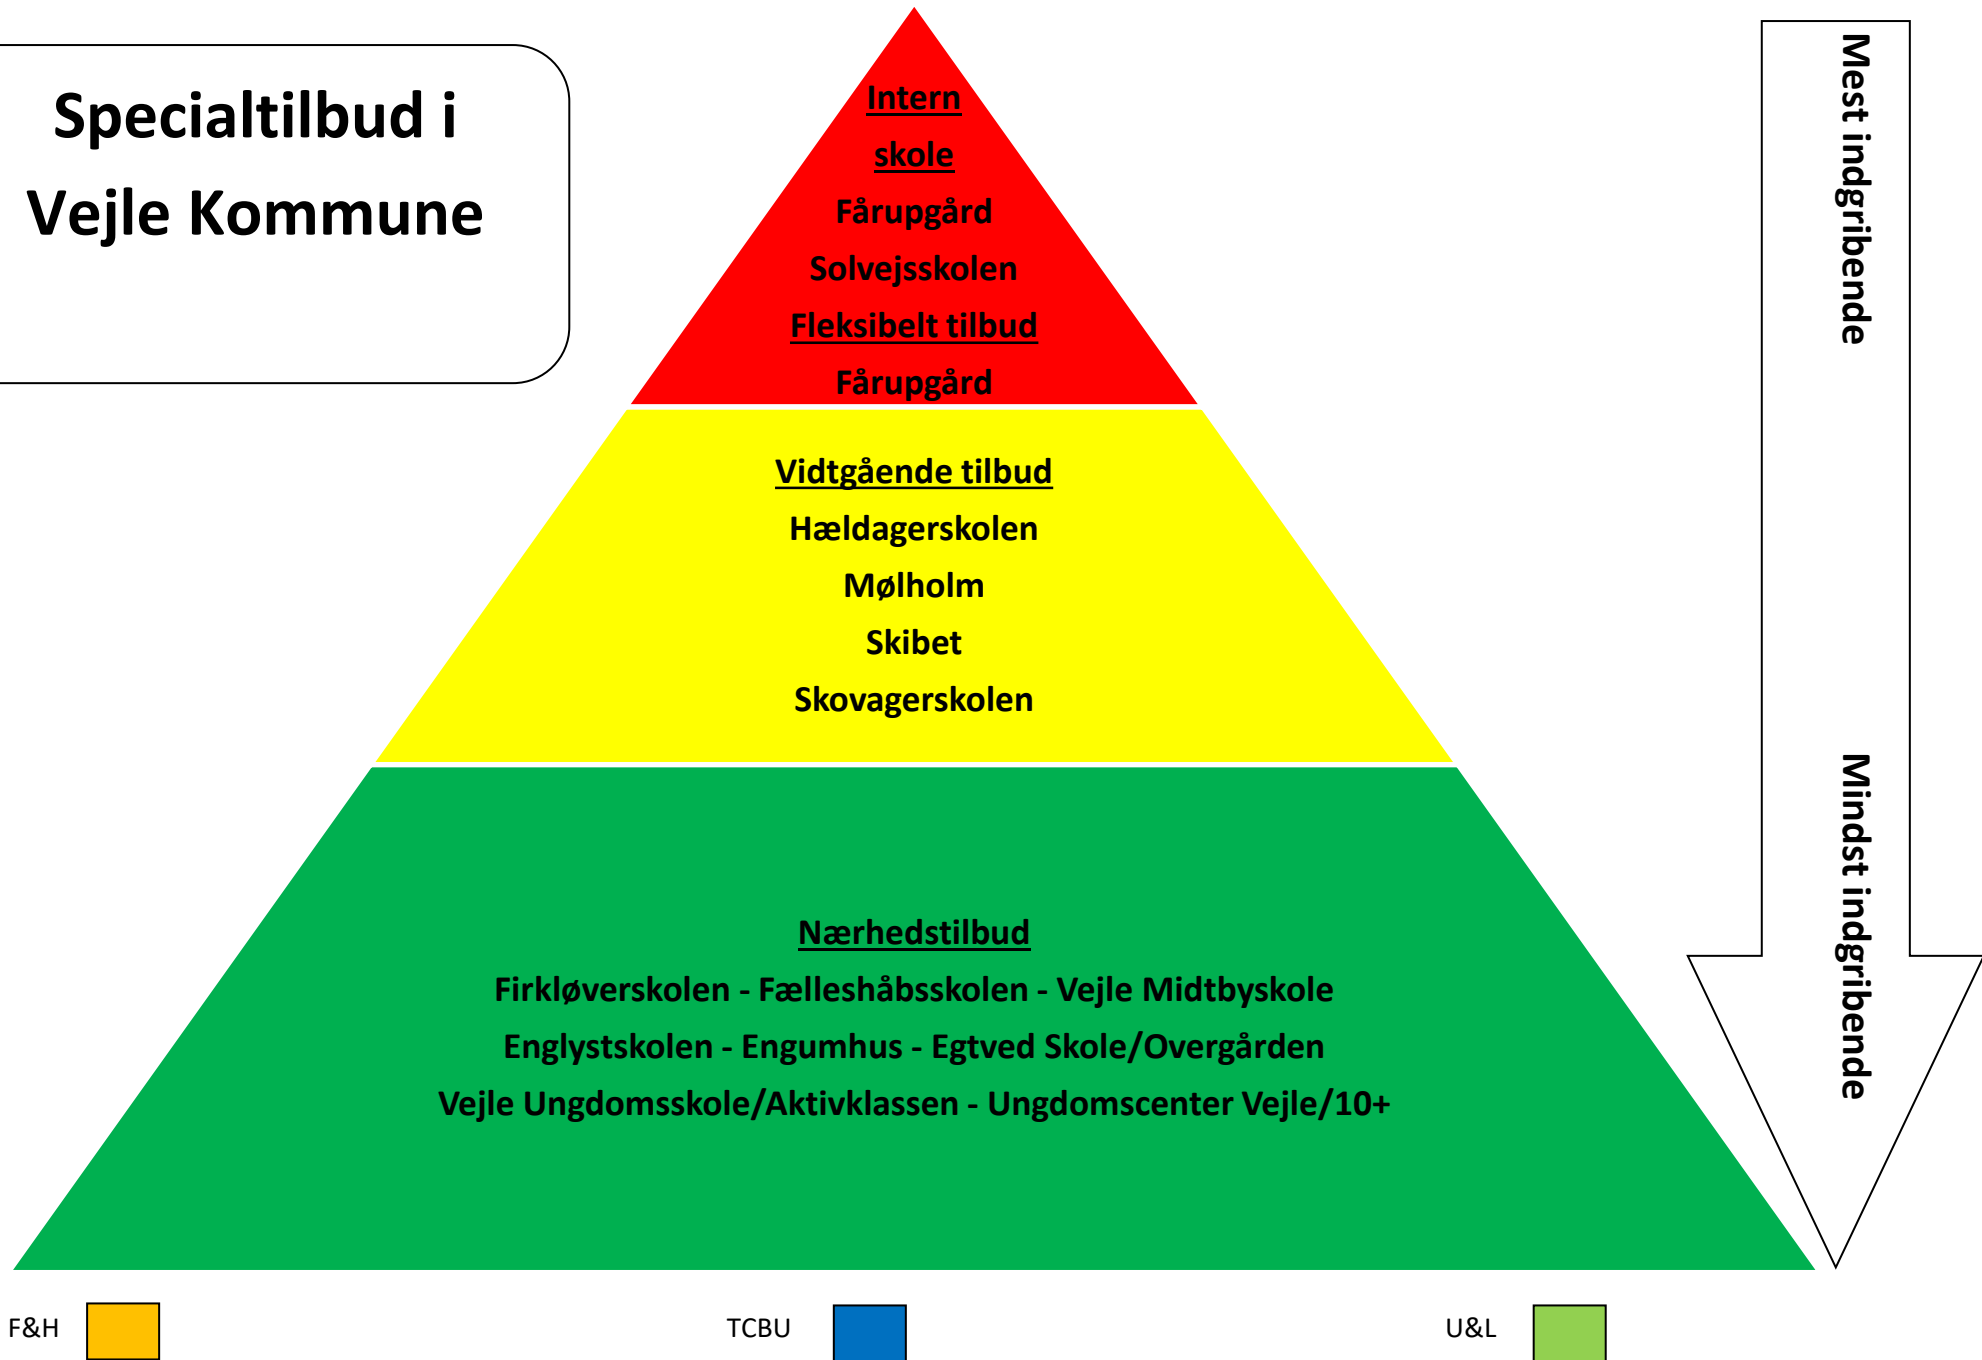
Specialtilbud i Vejle Kommune

Intern skole
Fårupgård
Solvejsskolen
Fleksibelt tilbud
Fårupgård

Vidtgående tilbud
Hældagerskolen
Mølholm
Skibet
Skovagerskolen

Nærhedstilbud
Firkløverskolen - Fælleshåbsskolen - Vejle Midtbyskole
Englystskolen - Engumhus - Egtved Skole/Overgården
Vejle Ungdomsskole/Aktivklassen - Ungdomscenter Vejle/10+

Mest indgribende

Mindst indgribende

F&H

TCBU

U&L